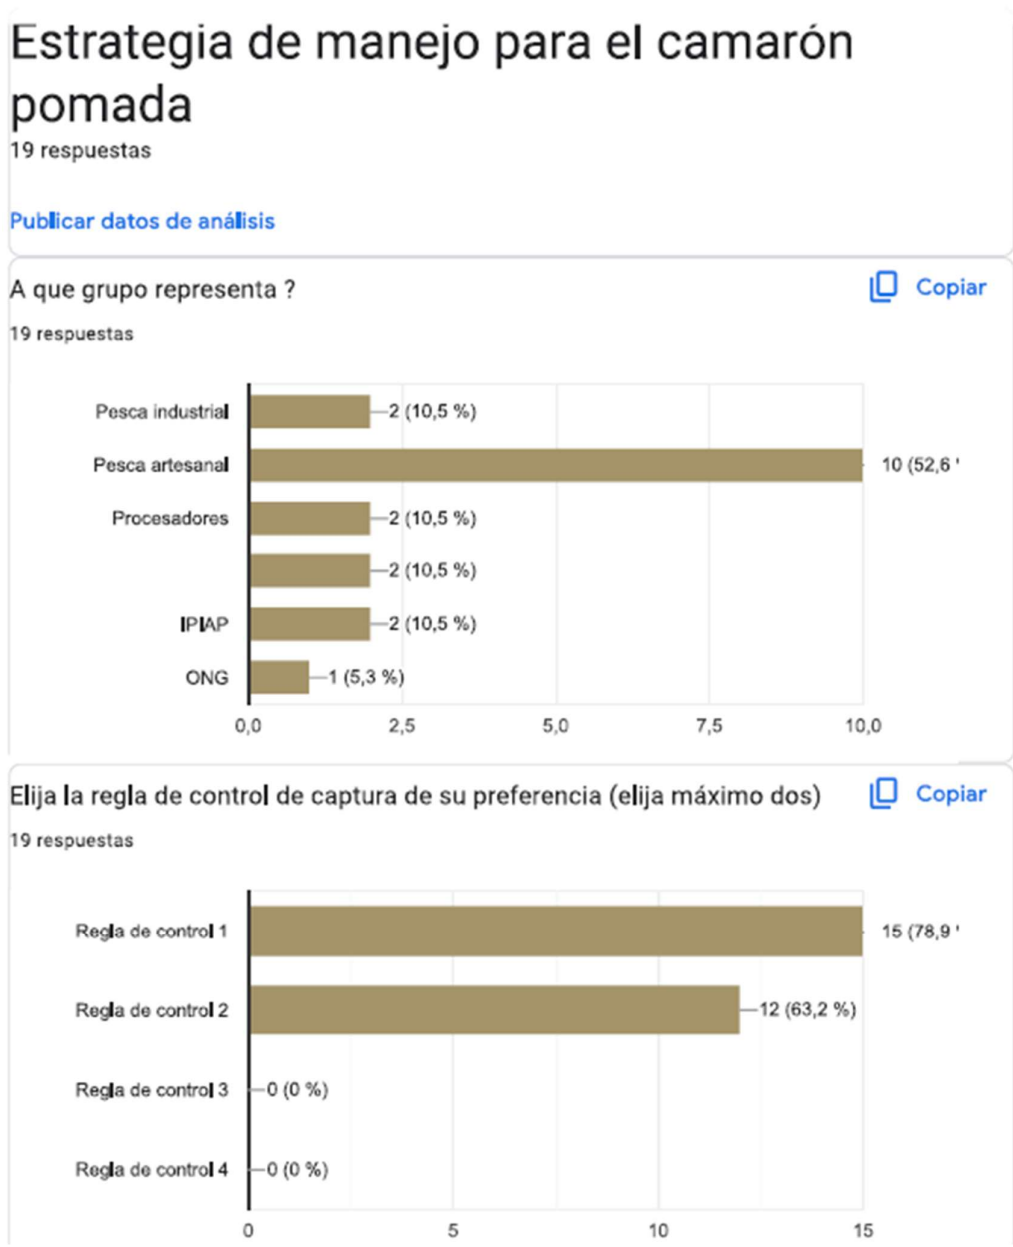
Estrategia de manejo para el camarón pomada
19 respuestas

Publicar datos de análisis

A que grupo representa ?
Copiar
19 respuestas

Pesca industrial — 2 (10,5 %)
Pesca artesanal — 10 (52,6 '
Procesadores — 2 (10,5 %)
— 2 (10,5 %)
IPIAP — 2 (10,5 %)
ONG — 1 (5,3 %)

0,0 2,5 5,0 7,5 10,0

Elija la regla de control de captura de su preferencia (elija máximo dos)
Copiar
19 respuestas

Regla de control 1 — 15 (78,9 '
Regla de control 2 — 12 (63,2 %)
Regla de control 3 — 0 (0 %)
Regla de control 4 — 0 (0 %)

0 5 10 15